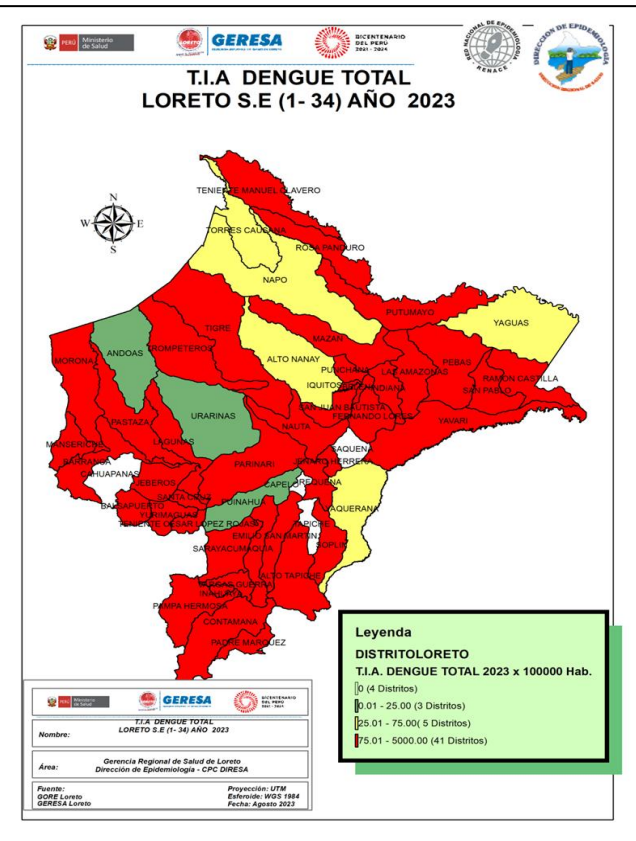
PERÚ Ministerio de Salud
GERESA
BICENTENARIO DEL PERÚ 2021 - 2024
RED NACIONAL DE EPIDEMIOLOGÍA RENACE
DIRECCIÓN DE EPIDEMIOLOGÍA

T.I.A DENGUE TOTAL
LORETO S.E (1- 34) AÑO 2023

N
W E
S

TENIENTE MANUEL CLAVERO
TORRES CAUSANA
ROSA PANDURO
NAPO
PUTUMAYO
YAGUAS
TIGRE
MAZAN
ANDOAS
TROMPETEROS
ALTO NANAY
MORONA
PUNCHANA
LAS AMAZONAS
PEBAS
RAMON CASTILLA
IQUITOS
INDIANA
SAN PABLO
URARINAS
SAN JUAN BAUTISTA
FERNANDO LORES
PASTAZA
YAVARI
MANSERICHE
LAGUNAS
NAUTA
SAQUENA
BARRANCA
PARINARI
SOPLIN
HERRERA
CAHUAPANAS
JEBEROS
REQUENA
SANTA CRUZ
CAPELO
BALSAPUERTO
YURIMAGUAS
PUINAHUA
JAQUERANA
TENIENTE CESAR LOPEZ ROJAS
TAPICHE
SARAYACU
EMILIO SAN MARTIN
MAQUIA
ALTO TAPICHE
VARGAS GUERRA
INAHUAYA
PAMPA HERMOSA
CONTAMANA
PADRE MARQUEZ

Leyenda
DISTRITOLORETO
T.I.A. DENGUE TOTAL 2023 x 100000 Hab.
0 (4 Distritos)
0.01 - 25.00 (3 Distritos)
25.01 - 75.00( 5 Distritos)
75.01 - 5000.00 (41 Distritos)

PERÚ Ministerio de Salud
GERESA
BICENTENARIO DEL PERÚ 2021 - 2024

Nombre: T.I.A DENGUE TOTAL LORETO S.E (1- 34) AÑO 2023

Área: Gerencia Regional de Salud de Loreto
Dirección de Epidemiologia - CPC DIRESA

Fuente:
GORE Loreto
GERESA Loreto

Proyección: UTM
Esferoide: WGS 1984
Fecha: Agosto 2023